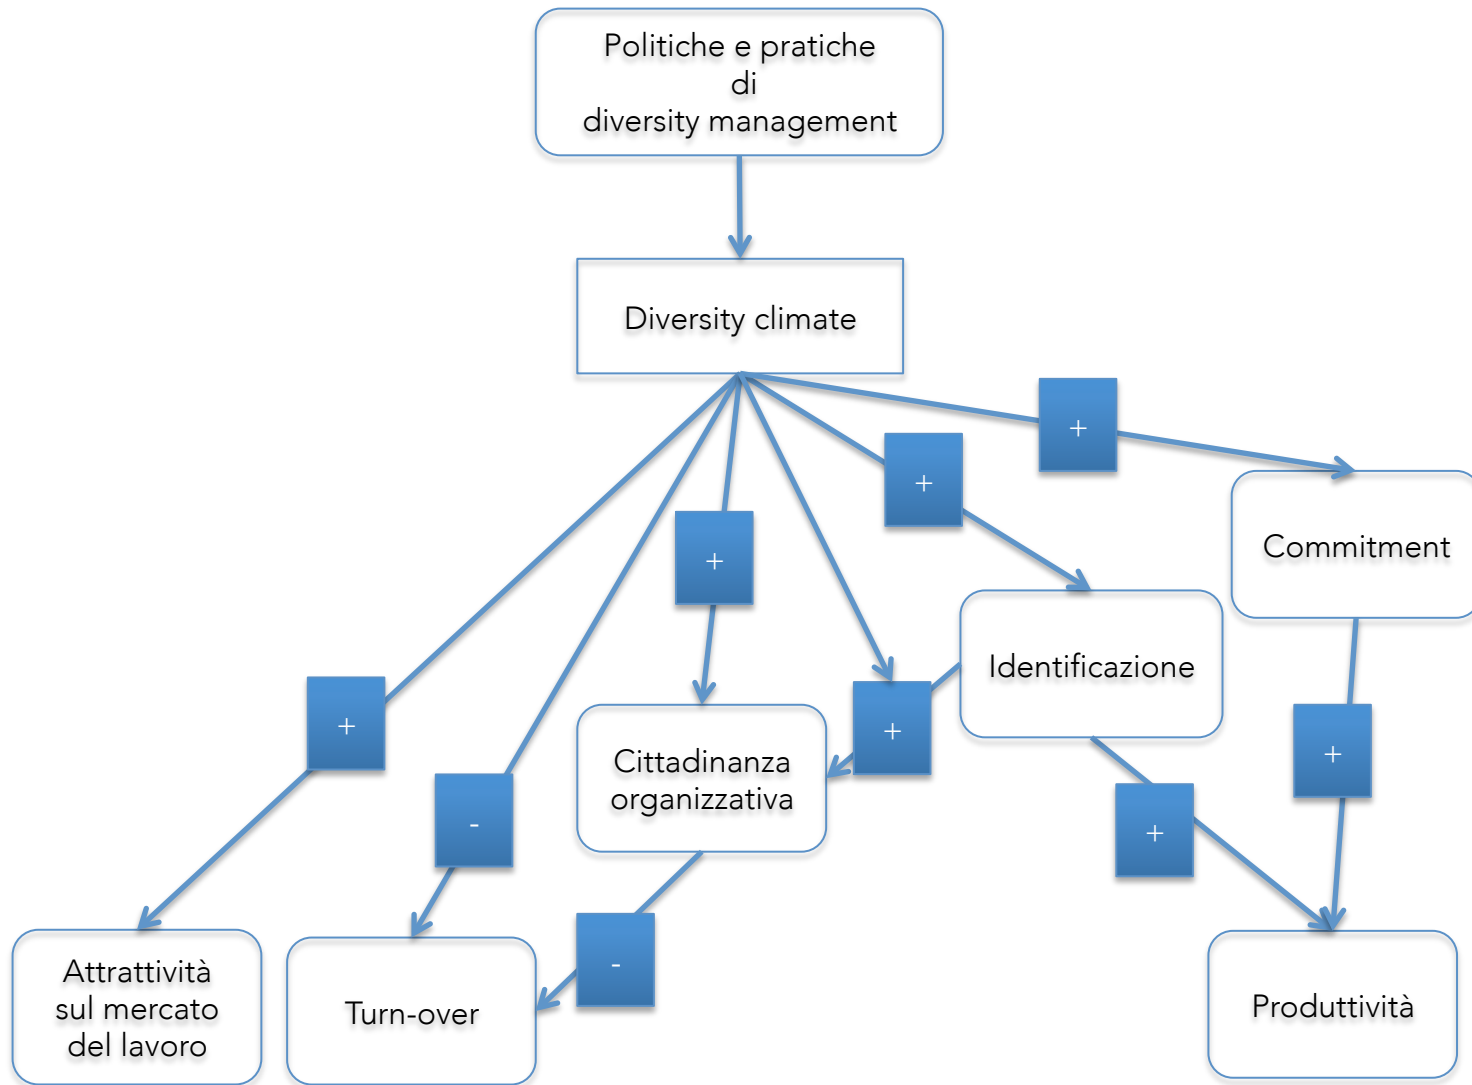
Politiche e pratiche di diversity management

Diversity climate

+

+

+

+

-

+

+

+

-

Commitment

Identificazione

Cittadinanza organizzativa

Attrattività sul mercato del lavoro

Turn-over

Produttività